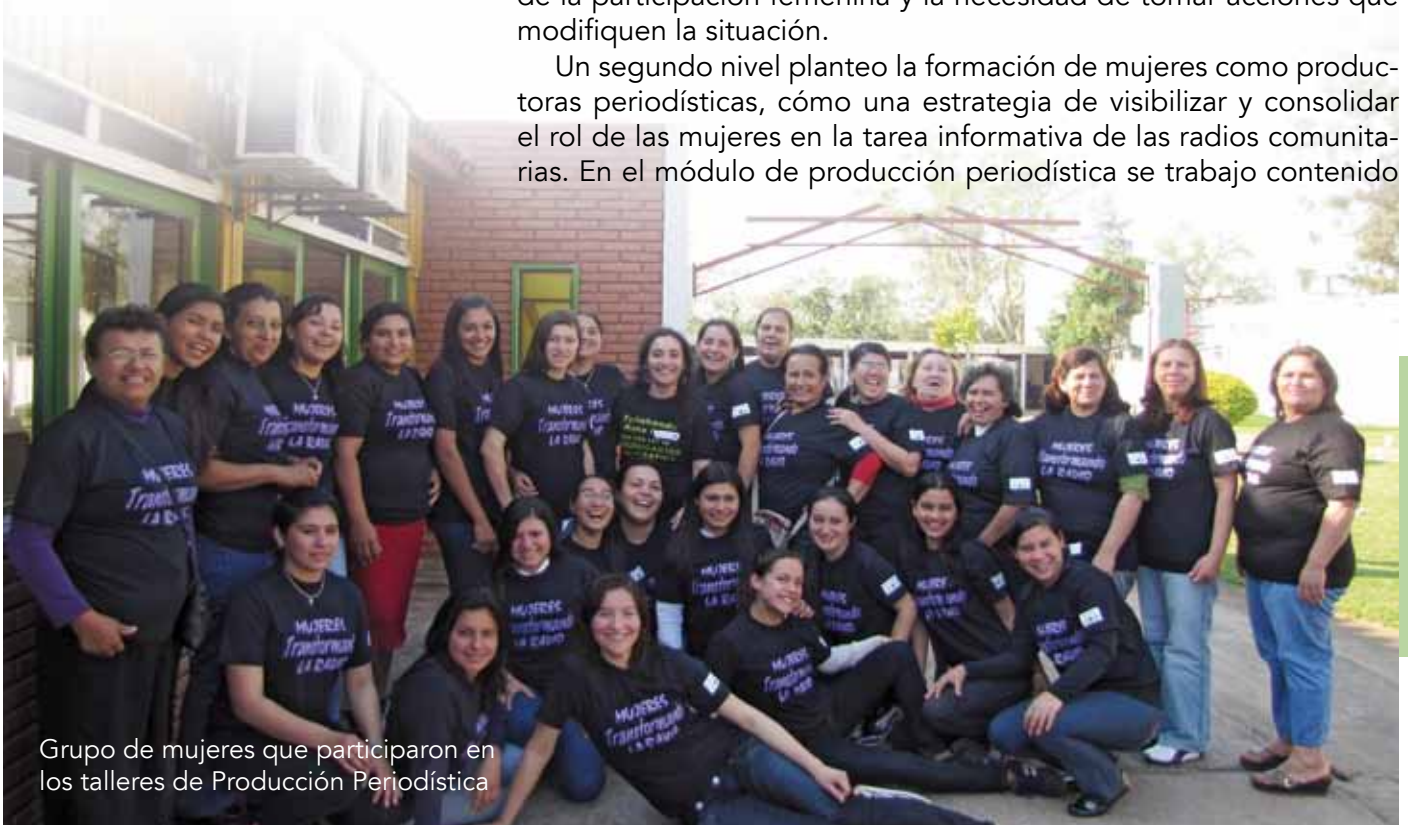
de la participación femenina y la necesidad de tomar acciones que modifiquen la situación.

Un segundo nivel planteo la formación de mujeres como productoras periodísticas, cómo una estrategia de visibilizar y consolidar el rol de las mujeres en la tarea informativa de las radios comunitarias. En el módulo de producción periodística se trabajo contenido

Grupo de mujeres que participaron en los talleres de Producción Periodística